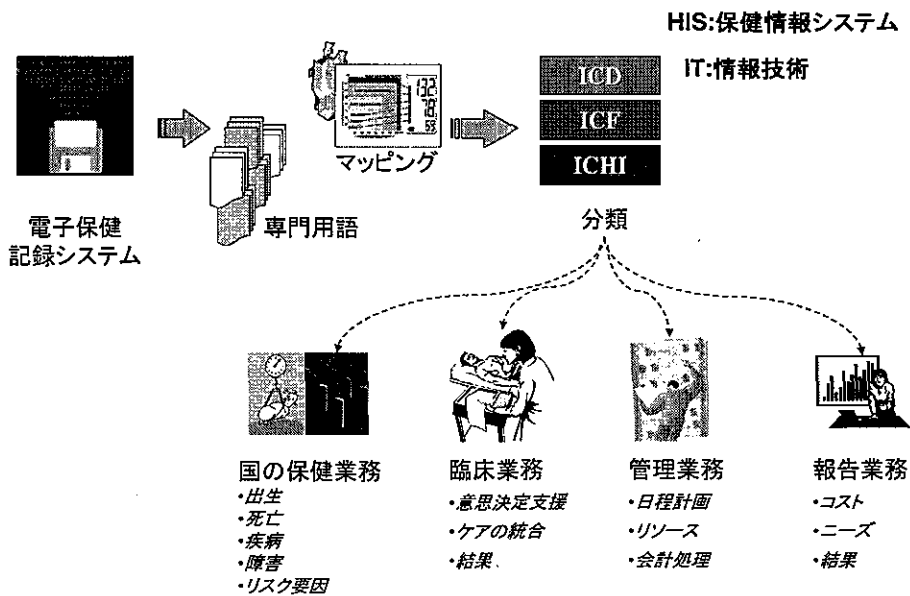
HIS:保健情報システム

IT:情報技術

電子保健記録システム

専門用語

132
78
59

マッピング

ICD

ICF

ICHI

分類

国の保健業務
•出生
•死亡
•疾病
•障害
•リスク要因

臨床業務
•意思決定支援
•ケアの統合
•結果、

管理業務
•日程計画
•リソース
•会計処理

報告業務
•コスト
•ニーズ
•結果